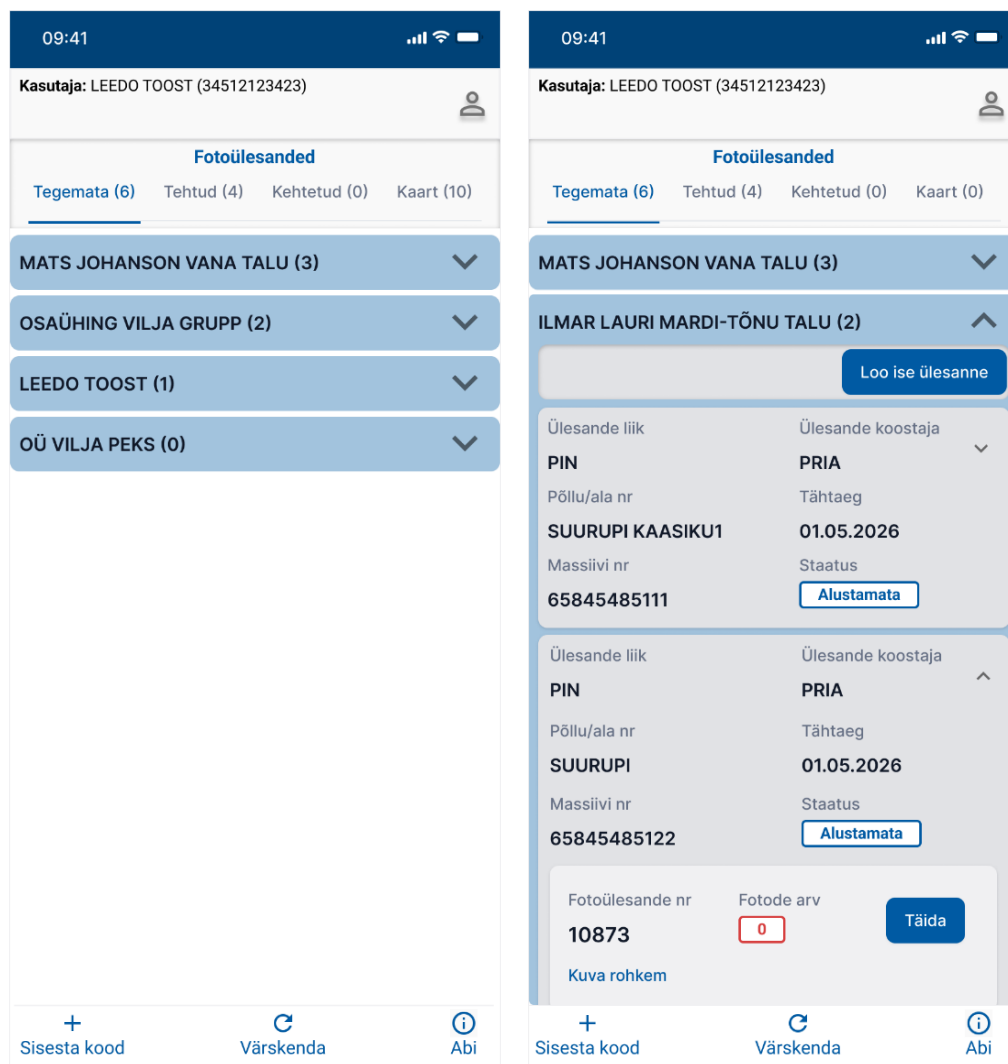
09:41

Kasutaja: LEEDO TOOST (34512123423)

Fotoülesanded

Tegemata (6) Tehtud (4) Kehtetud (0) Kaart (10)

MATS JOHANSON VANA TALU (3)

OSAÜHING VILJA GRUPP (2)

LEEDO TOOST (1)

OÜ VILJA PEKS (0)

Sisesta kood Värskenda Abi

09:41

Kasutaja: LEEDO TOOST (34512123423)

Fotoülesanded

Tegemata (6) Tehtud (4) Kehtetud (0) Kaart (0)

MATS JOHANSON VANA TALU (3)

ILMAR LAURI MARDI-TÕNU TALU (2)

Loo ise ülesanne

Ülesande liik
PIN
Ülesande koostaja
PRIA
Põllu/ala nr
SUURUPI KAASIKU1
Tähtaeg
01.05.2026
Massiivi nr
65845485111
Staatus
Alustamata

Ülesande liik
PIN
Ülesande koostaja
PRIA
Põllu/ala nr
SUURUPI
Tähtaeg
01.05.2026
Massiivi nr
65845485122
Staatus
Alustamata

Fotoülesande nr
10873
Fotode arv
0
Täida
Kuva rohkem

Sisesta kood Värskenda Abi